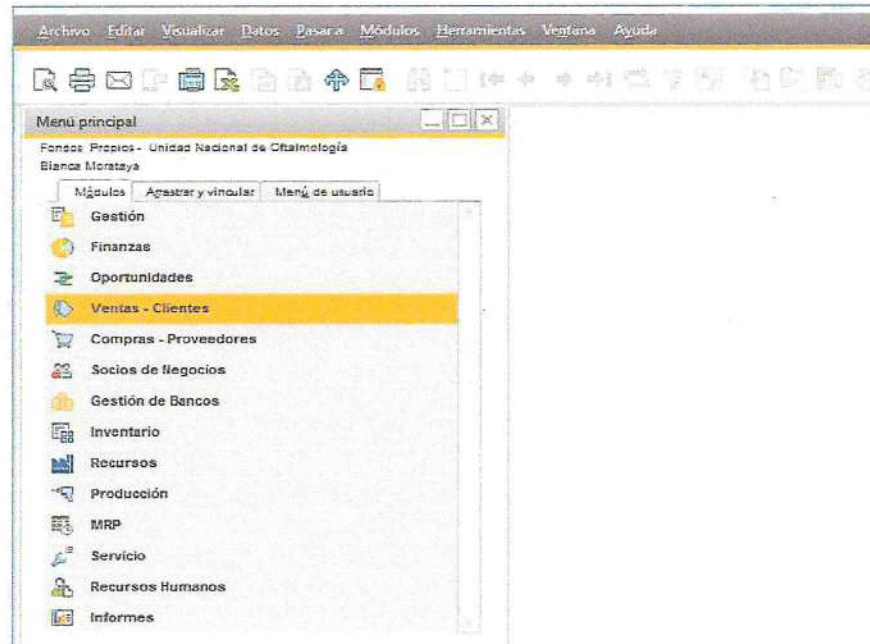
Archivo Editar Visualizar Datos Pasar a Módulos Herramientas Ventana Ayuda

Menú principal

Fondos Propios - Unidad Nacional de Oftalmología
Blanca Morataya

Módulos | Arrastrar y vincular | Menú de usuario

Gestión
Finanzas
Oportunidades
Ventas - Clientes
Compras - Proveedores
Socios de Negocios
Gestión de Bancos
Inventario
Recursos
Producción
MRP
Servicio
Recursos Humanos
Informes